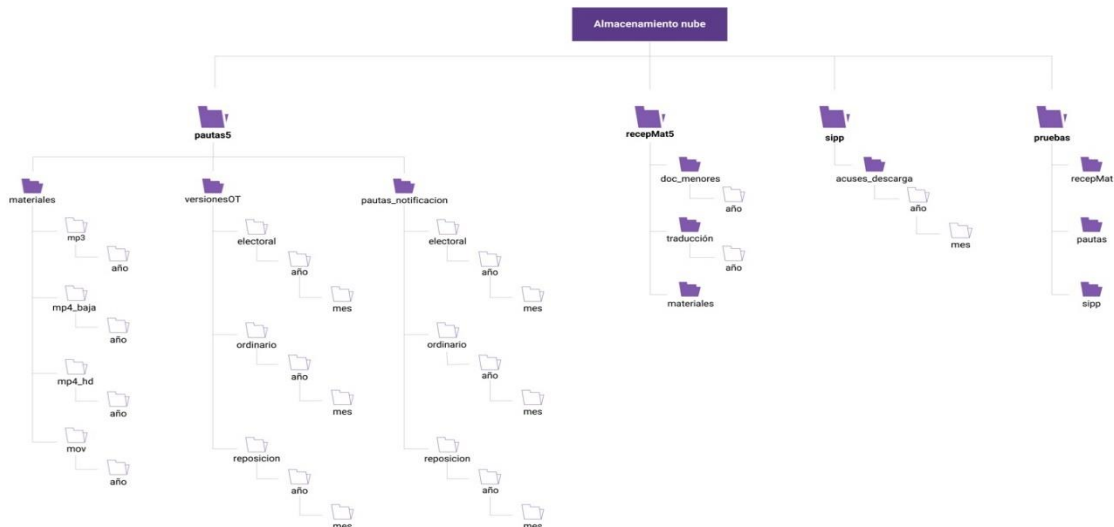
Almacenamiento nube

pautas5

materiales
mp3
año
mp4_baja
año
mp4_hd
año
mov
año

versionesOT
electoral
año
mes
ordinario
año
mes
reposicion
año
mes

pautas_notificacion
electoral
año
mes
ordinario
año
mes
reposicion
año
mes

recepMat5
doc_menores
año
traducción
año
materiales

sipp
acuses_descarga
año
mes

pruebas
recepMat
pautas
sipp